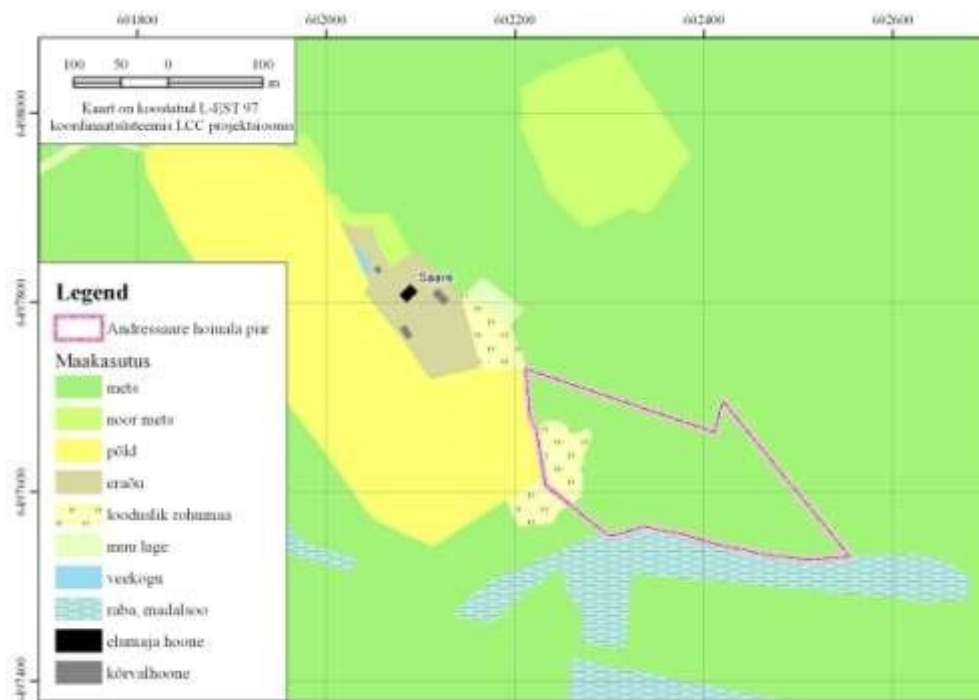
601800
602000
602200
602400
602600

100 50 0 100 m

Kaart on koostatud L-EST 97 koordinaatsüsteemis LCC projektsioonis

6498000
6497800
6497600
6497400

Saare

Legend

Andressaare hoiuala piir

Maakasutus

mets

noor mets

põld

eraõu

looduslik rohumaa

muu lage

veekogu

raba, madalsoo

elumaja hoone

kõrvalhoone